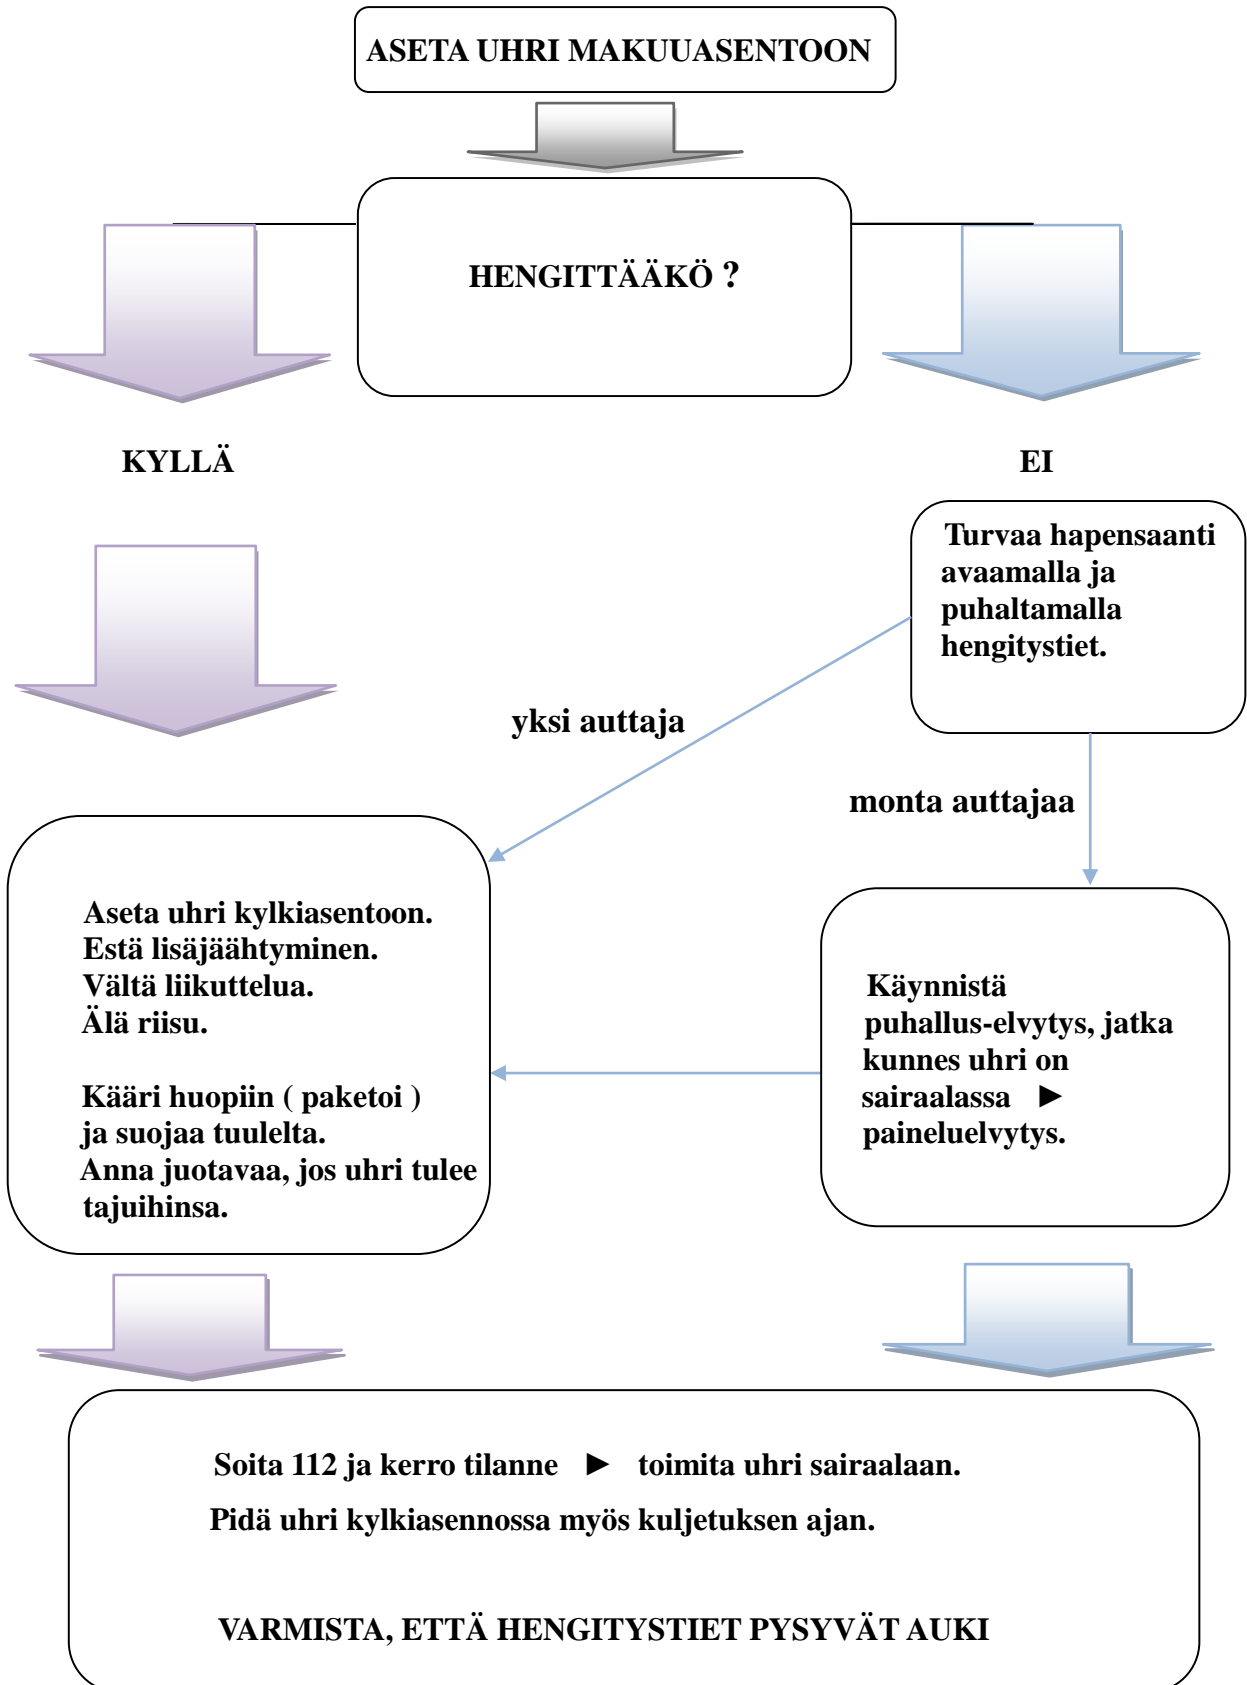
ASETA UHRI MAKUUASENTOON

HENGITTÄÄKÖ ?

KYLLÄ

EI

Turvaa hapensaanti avaamalla ja puhaltamalla hengitystiet.

yksi auttaja

monta auttajaa

Aseta uhri kylkiasentoon.
Estä lisäjäähtyminen.
Vältä liikuttelua.
Älä riisu.

Kääri huopiin ( paketoi ) ja suojaa tuulelta.
Anna juotavaa, jos uhri tulee tajuihinsa.

Käynnistä puhallus-elvytys, jatka kunnes uhri on sairaalassa ► paineluelvytys.

Soita 112 ja kerro tilanne ► toimita uhri sairaalaan.

Pidä uhri kylkiasennossa myös kuljetuksen ajan.

VARMISTA, ETTÄ HENGITYSTIET PYSYVÄT AUKI